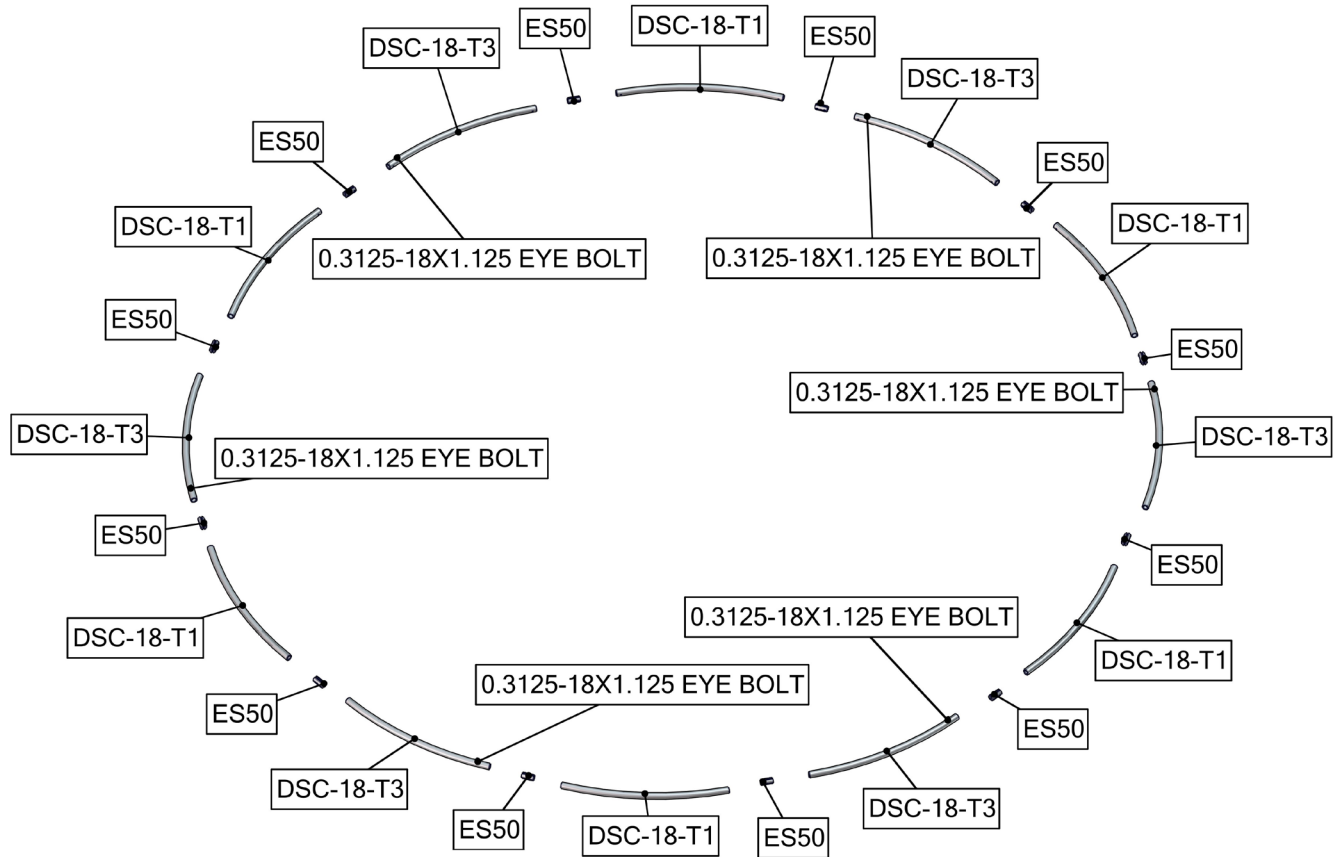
DSC-18-T3
ES50
DSC-18-T1
ES50
DSC-18-T3
ES50
ES50
DSC-18-T1
DSC-18-T1
0.3125-18X1.125 EYE BOLT
0.3125-18X1.125 EYE BOLT
ES50
ES50
0.3125-18X1.125 EYE BOLT
DSC-18-T3
DSC-18-T3
0.3125-18X1.125 EYE BOLT
ES50
ES50
0.3125-18X1.125 EYE BOLT
DSC-18-T1
DSC-18-T1
0.3125-18X1.125 EYE BOLT
ES50
ES50
DSC-18-T3
DSC-18-T3
ES50
DSC-18-T1
ES50